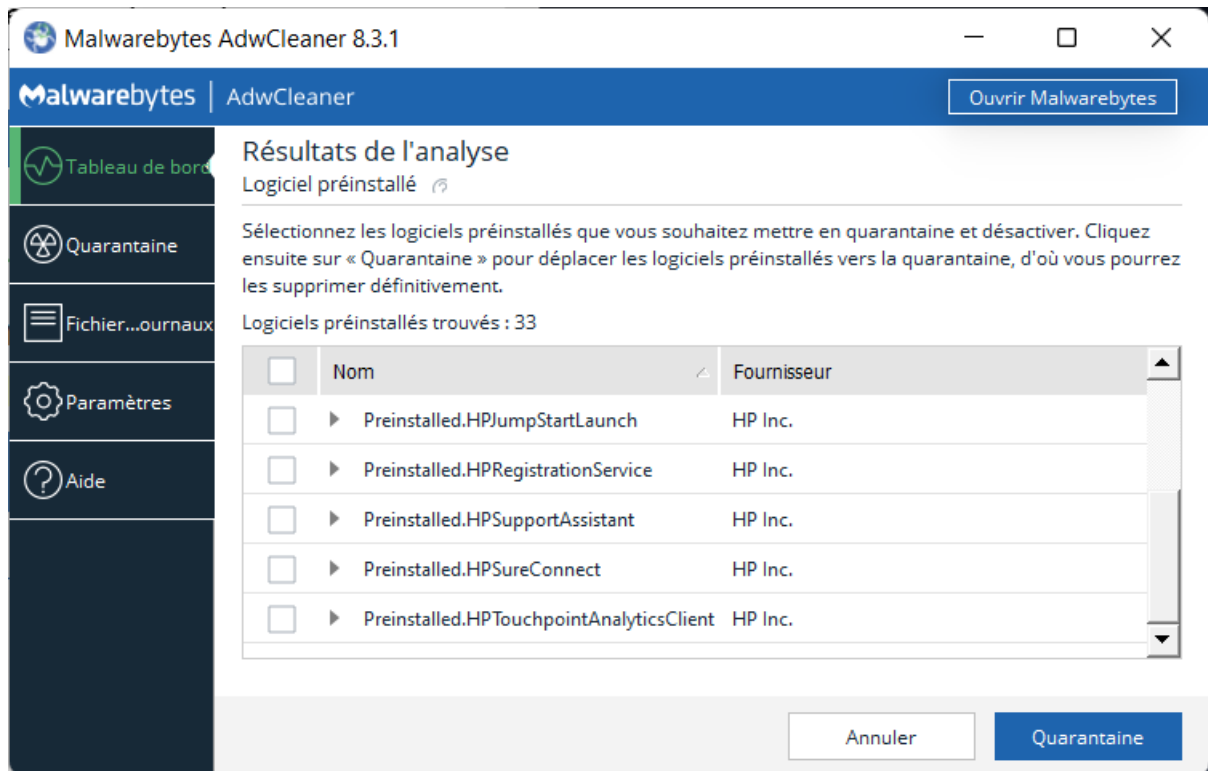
Malwarebytes AdwCleaner 8.3.1

Malwarebytes | AdwCleaner

Ouvrir Malwarebytes

Tableau de bord

Quarantaine

Fichier...ournaux

Paramètres

Aide

Résultats de l'analyse

Logiciel préinstallé

Sélectionnez les logiciels préinstallés que vous souhaitez mettre en quarantaine et désactiver. Cliquez ensuite sur « Quarantaine » pour déplacer les logiciels préinstallés vers la quarantaine, d'où vous pourrez les supprimer définitivement.

Logiciels préinstallés trouvés : 33

| | Nom | Fournisseur |
|---|---|---|
| | Preinstalled.HPJumpStartLaunch | HP Inc. |
| | Preinstalled.HPRegistrationService | HP Inc. |
| | Preinstalled.HPSupportAssistant | HP Inc. |
| | Preinstalled.HPSureConnect | HP Inc. |
| | Preinstalled.HPTouchpointAnalyticsClient | HP Inc. |

Annuler

Quarantaine